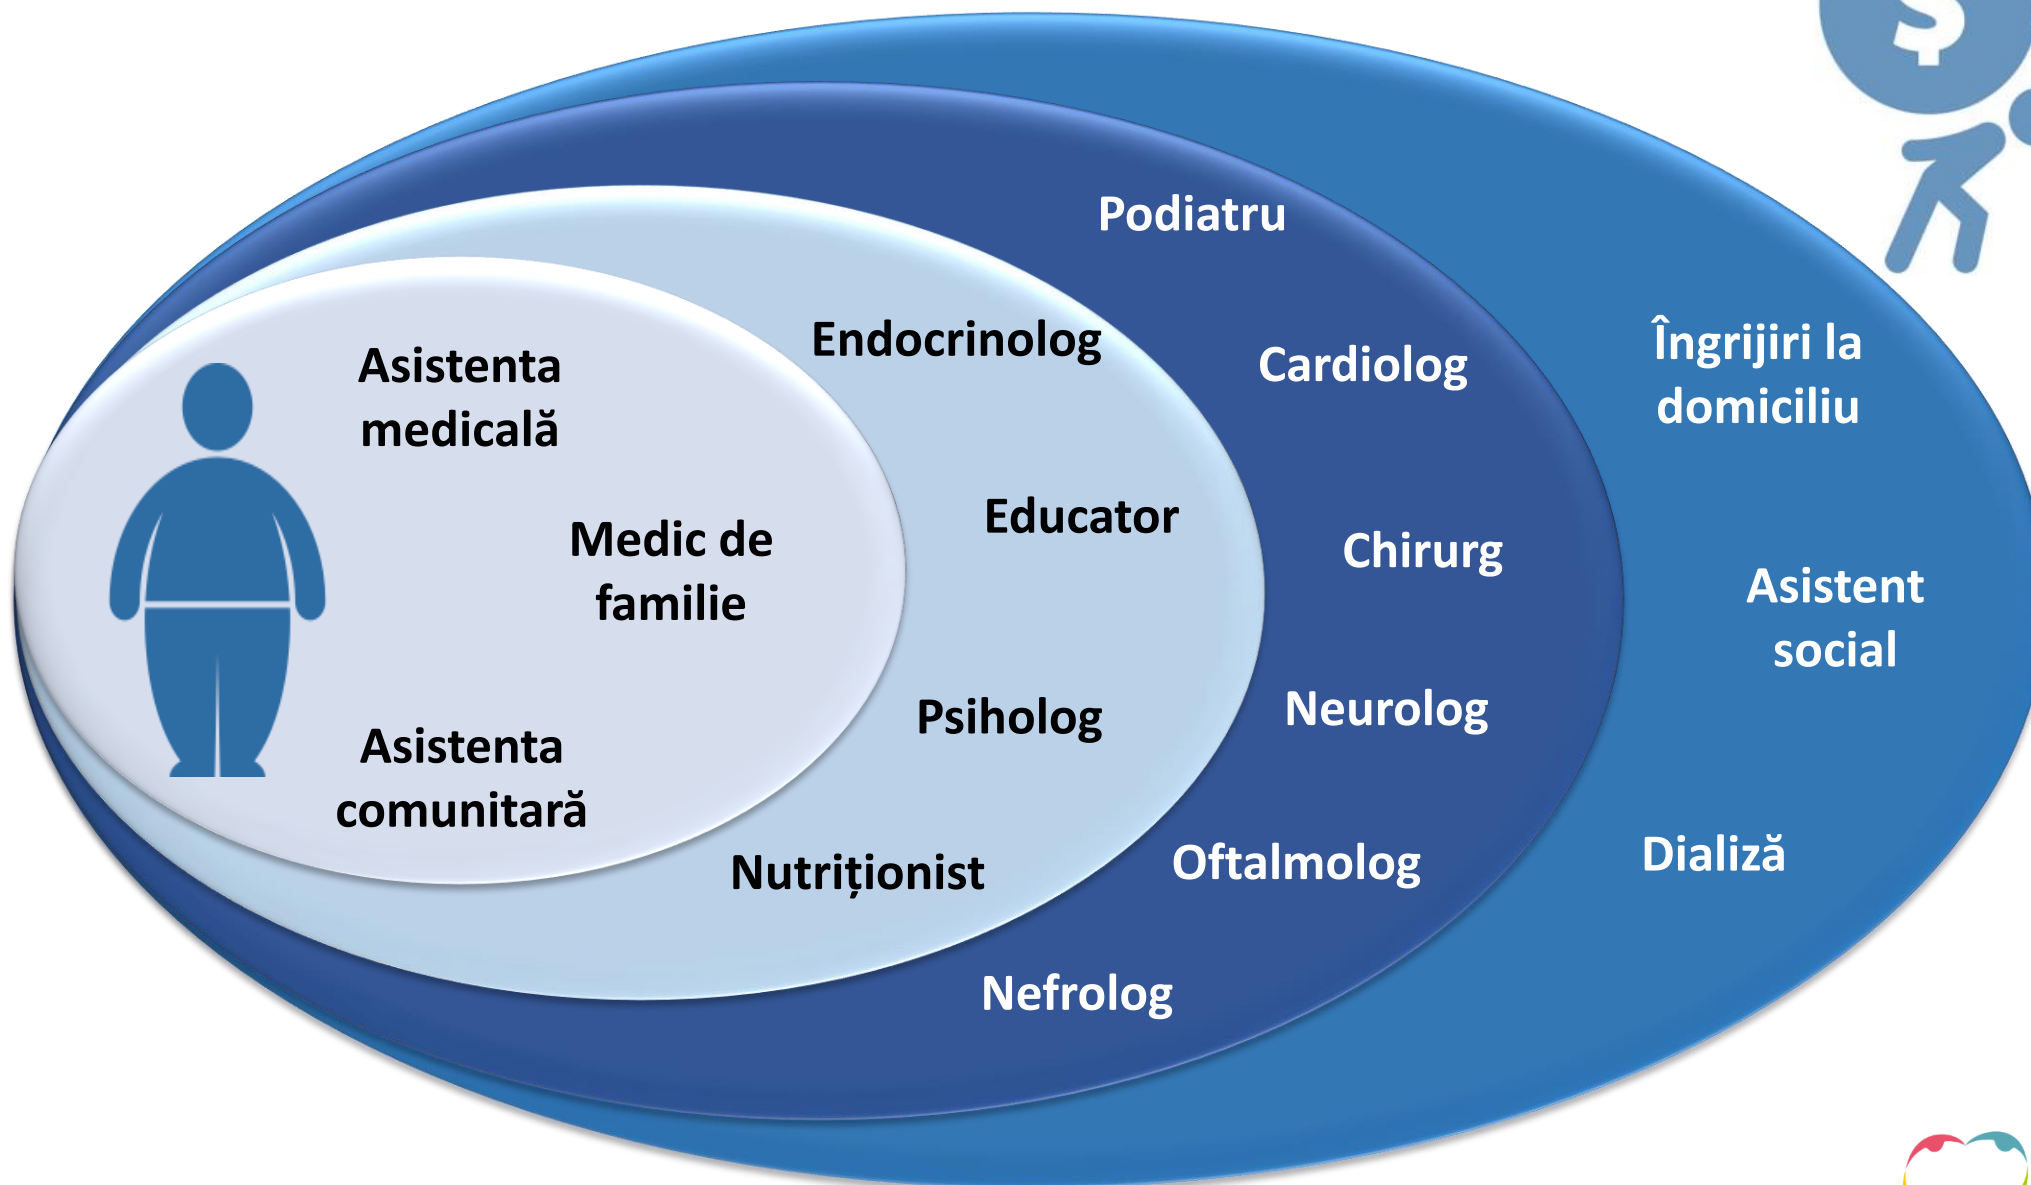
Asistenta medicală

Medic de familie

Asistenta comunitară

Endocrinolog

Educator

Psiholog

Nutriționist

Podiatru

Cardiolog

Chirurg

Neurolog

Oftalmolog

Nefrolog

Îngrijiri la domiciliu

Asistent social

Dializă